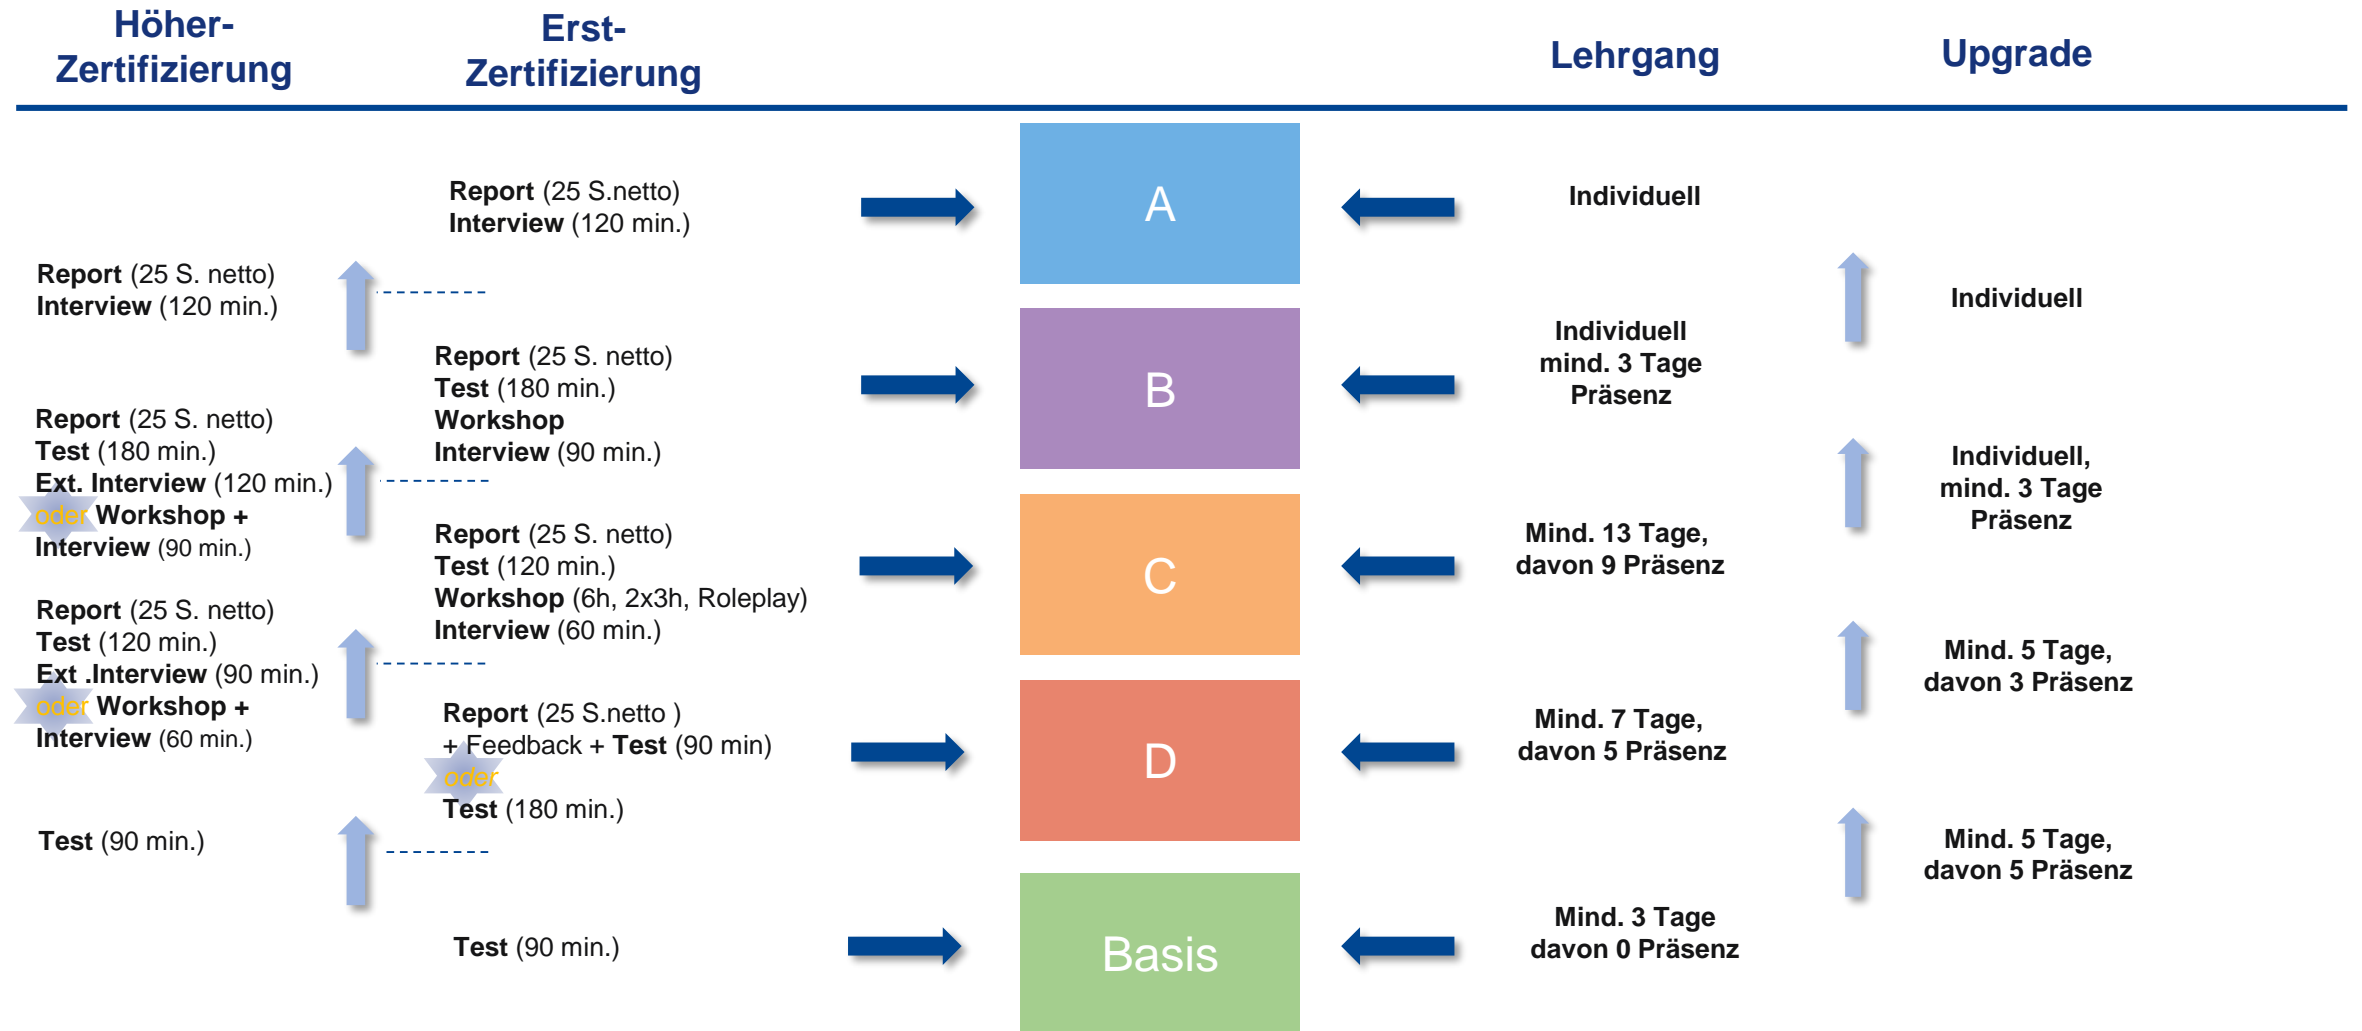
Höher-Zertifizierung

Erst-Zertifizierung

Lehrgang

Upgrade

Report (25 S.netto)
Interview (120 min.)

A

Individuell

Report (25 S. netto)
Interview (120 min.)

Individuell

Report (25 S. netto)
Test (180 min.)
Workshop
Interview (90 min.)

B

Individuell
mind. 3 Tage
Präsenz

Report (25 S. netto)
Test (180 min.)
Ext. Interview (120 min.)
oder Workshop +
Interview (90 min.)

Individuell,
mind. 3 Tage
Präsenz

Report (25 S. netto)
Test (120 min.)
Workshop (6h, 2x3h, Roleplay)
Interview (60 min.)

C

Mind. 13 Tage,
davon 9 Präsenz

Report (25 S. netto)
Test (120 min.)
Ext .Interview (90 min.)
oder Workshop +
Interview (60 min.)

Mind. 5 Tage,
davon 3 Präsenz

Report (25 S.netto )
+ Feedback + Test (90 min)
oder
Test (180 min.)

D

Mind. 7 Tage,
davon 5 Präsenz

Test (90 min.)

Mind. 5 Tage,
davon 5 Präsenz

Test (90 min.)

Basis

Mind. 3 Tage
davon 0 Präsenz